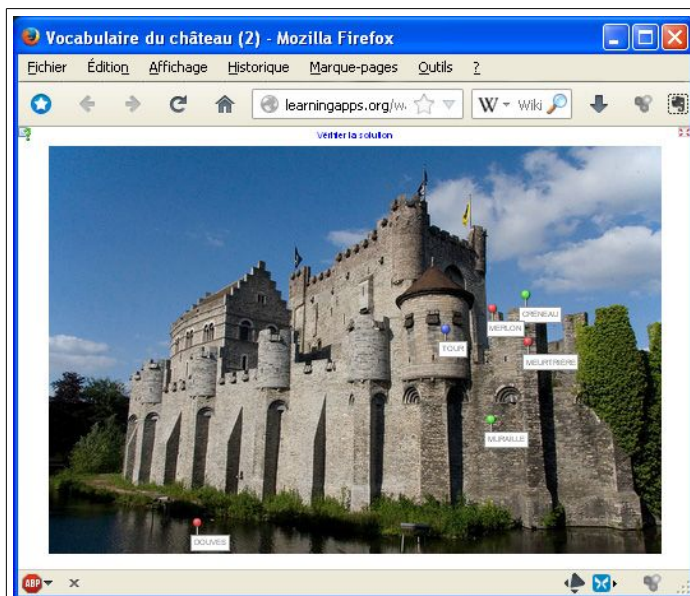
Vocabulaire du château (2) - Mozilla Firefox

Fichier Édition Affichage Historique Marque-pages Outils ?

learningapps.org/w

W Wiki

Vérifier la solution

CRÉNEAU

MERLON

TOUR

MEURTRIÈRE

MURAILLE

DOUVES

ABP